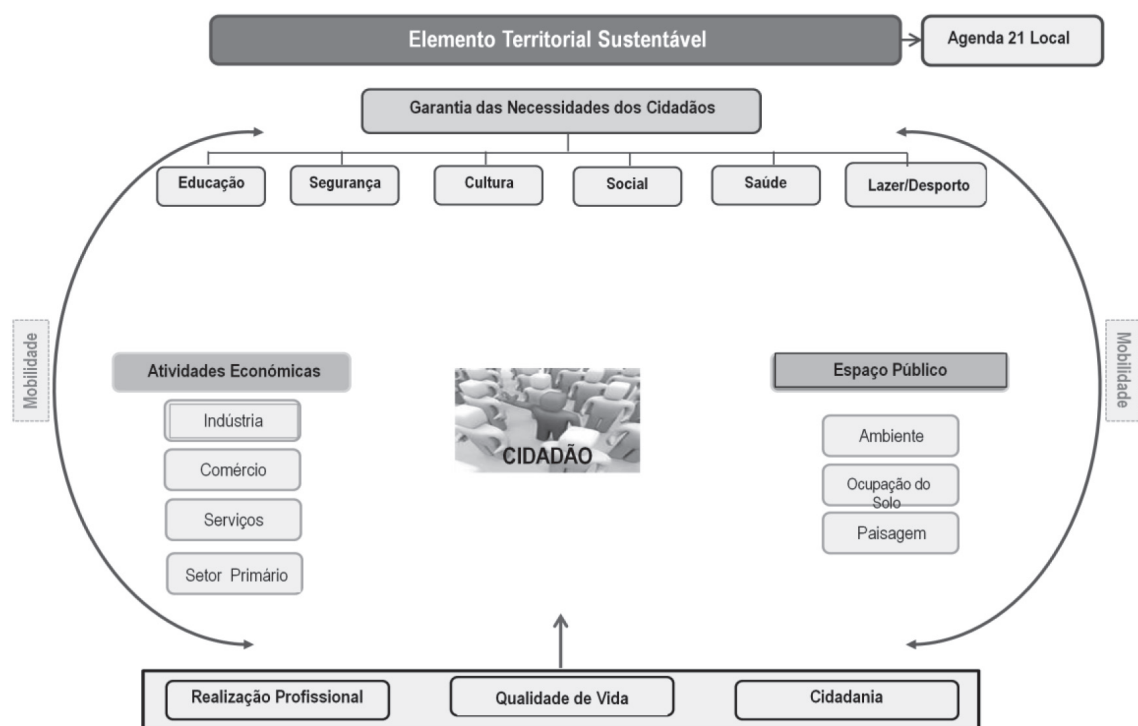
Elemento Territorial Sustentável

Agenda 21 Local

Garantia das Necessidades dos Cidadãos

Educação

Segurança

Cultura

Social

Saúde

Lazer/Desporto

Mobilidade

Atividades Económicas

Indústria

Comércio

Serviços

Setor Primário

CIDADÃO

Espaço Público

Ambiente

Ocupação do Solo

Paisagem

Mobilidade

Realização Profissional

Qualidade de Vida

Cidadania